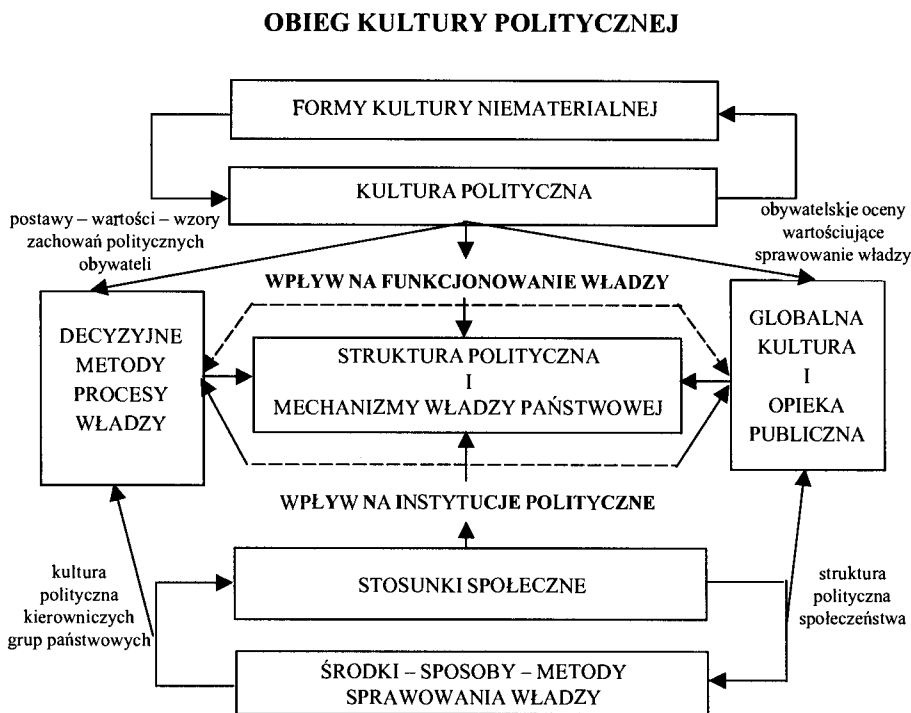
OBIEG KULTURY POLITYCZNEJ

FORMY KULTURY NIEMATERIALNEJ

KULTURA POLITYCZNA

postawy – wartości – wzory zachowań politycznych obywateli

obywatelskie oceny wartościujące sprawowanie władzy

WPŁYW NA FUNKCJONOWANIE WŁADZY

DECYZYJNE METODY PROCESY WŁADZY

STRUKTURA POLITYCZNA I MECHANIZMY WŁADZY PAŃSTWOWEJ

GLOBALNA KULTURA I OPIEKA PUBLICZNA

WPŁYW NA INSTYTUCJE POLITYCZNE

kultura polityczna kierowniczych grup państwowych

STOSUNKI SPOŁECZNE

struktura polityczna społeczeństwa

ŚRODKI – SPOSOBY – METODY SPRAWOWANIA WŁADZY